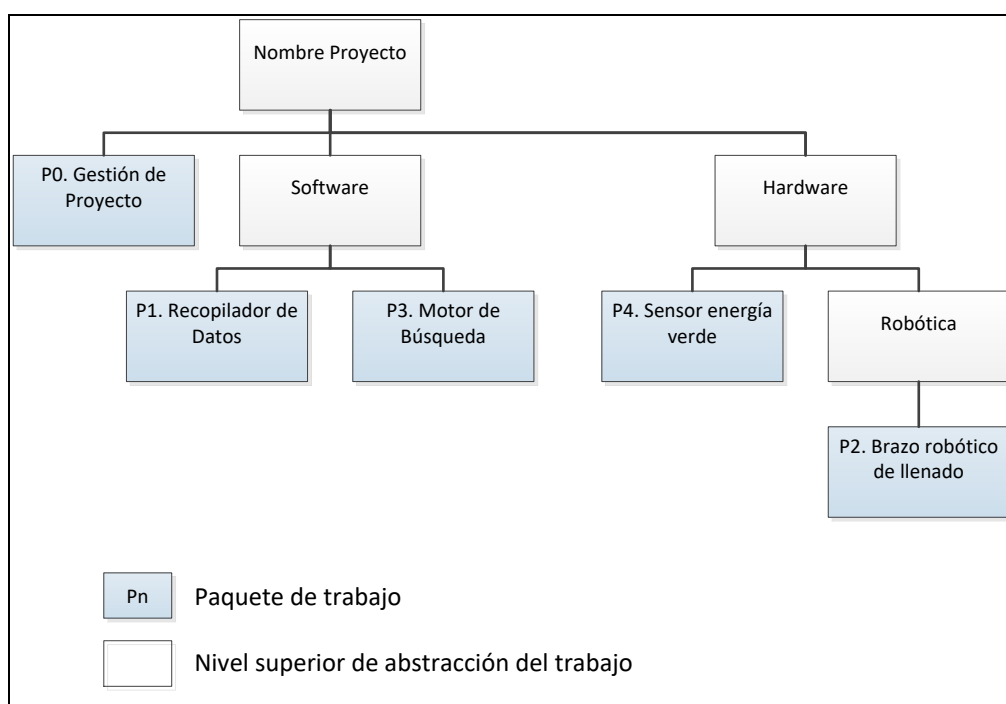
Nombre Proyecto

P0. Gestión de Proyecto

Software

Hardware

P1. Recopilador de Datos

P3. Motor de Búsqueda

P4. Sensor energía verde

Robótica

P2. Brazo robótico de llenado

Pn

Paquete de trabajo

Nivel superior de abstracción del trabajo